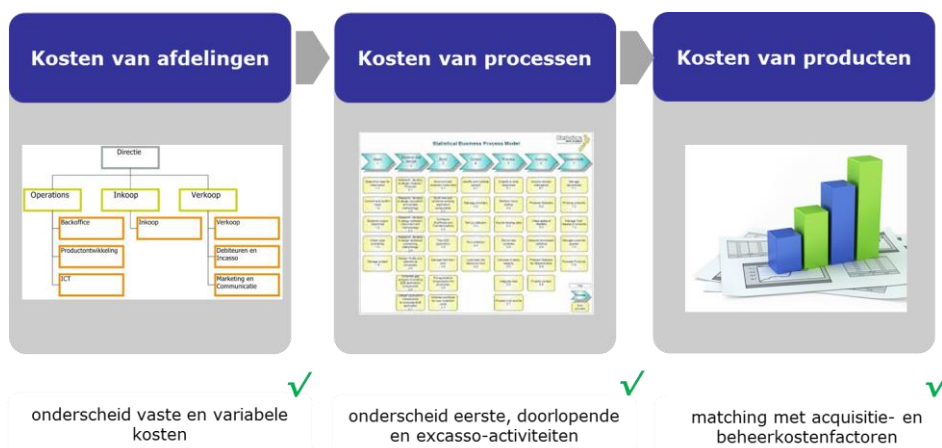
Kosten van afdelingen

Directie
Operations
Inkoop
Verkoop
Backoffice
Inkoop
Verkoop
Productontwikkeling
Debiteuren en Incasso
ICT
Marketing en Communicatie

onderscheid vaste en variabele kosten

Kosten van processen

Statistical Business Process Model
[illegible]

onderscheid eerste, doorlopende en excasso-activiteiten

Kosten van producten

matching met acquisitie- en beheerkostenfactoren